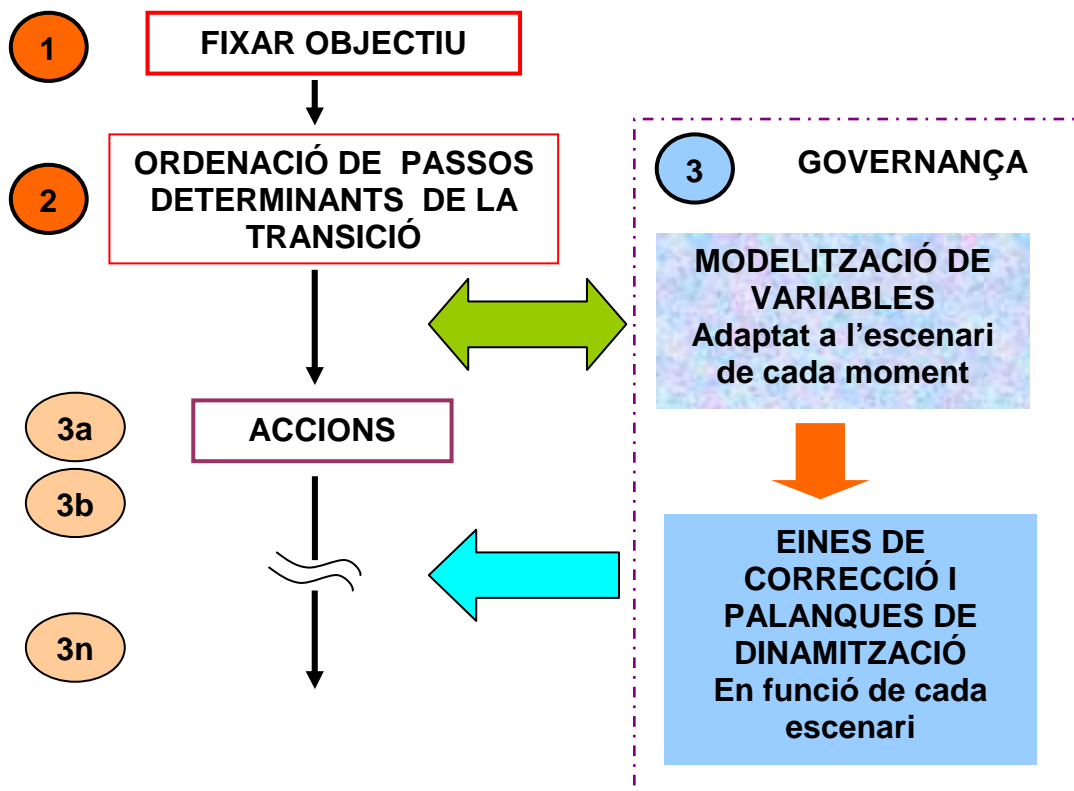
1

FIXAR OBJECTIU

2

ORDENACIÓ DE PASSOS DETERMINANTS DE LA TRANSICIÓ

3

GOVERNANÇA

MODELITZACIÓ DE VARIABLES
Adaptat a l'escenari de cada moment

3a

ACCIONS

3b

EINES DE CORRECCIÓ I PALANQUES DE DINAMITZACIÓ
En funció de cada escenari

3n